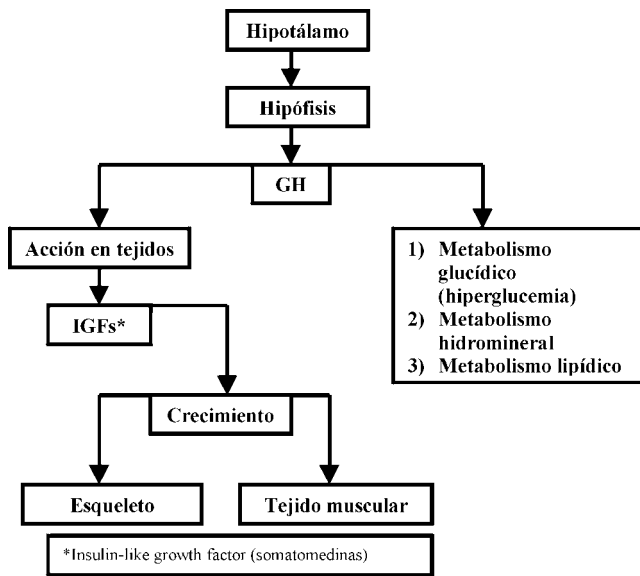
Hipotálamo

Hipófisis

GH

Acción en tejidos

IGFs*

Crecimiento

Esqueleto

Tejido muscular

1) Metabolismo glucídico (hiperglucemia)
2) Metabolismo hidromineral
3) Metabolismo lipídico

*Insulin-like growth factor (somatomedinas)